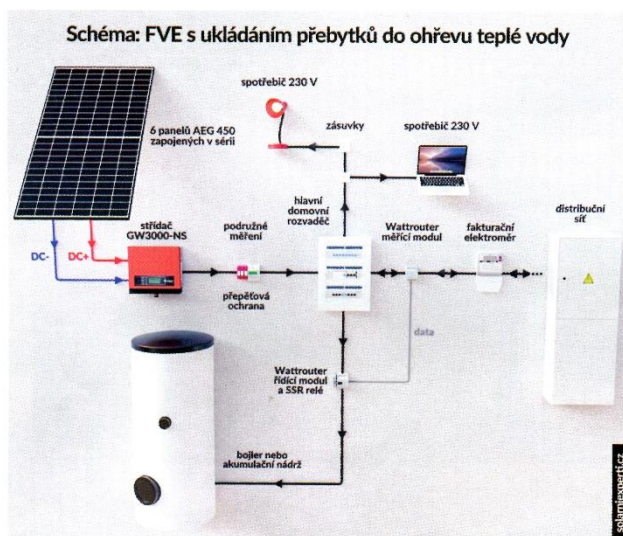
Schéma: FVE s ukládáním přebytků do ohřevu teplé vody

spotřebič 230 V

6 panelů AEG 450 zapojených v sérii

zásuvky

spotřebič 230 V

hlavní domovní rozvaděč

střídač GW3000-NS

podružné měření

Wattrouter měřící modul

fakturační elektroměr

distribuční síť

DC-

DC+

přepěťová ochrana

data

Wattrouter řídící modul a SSR relé

bojler nebo akumulační nádrž

solarniexpert.cz